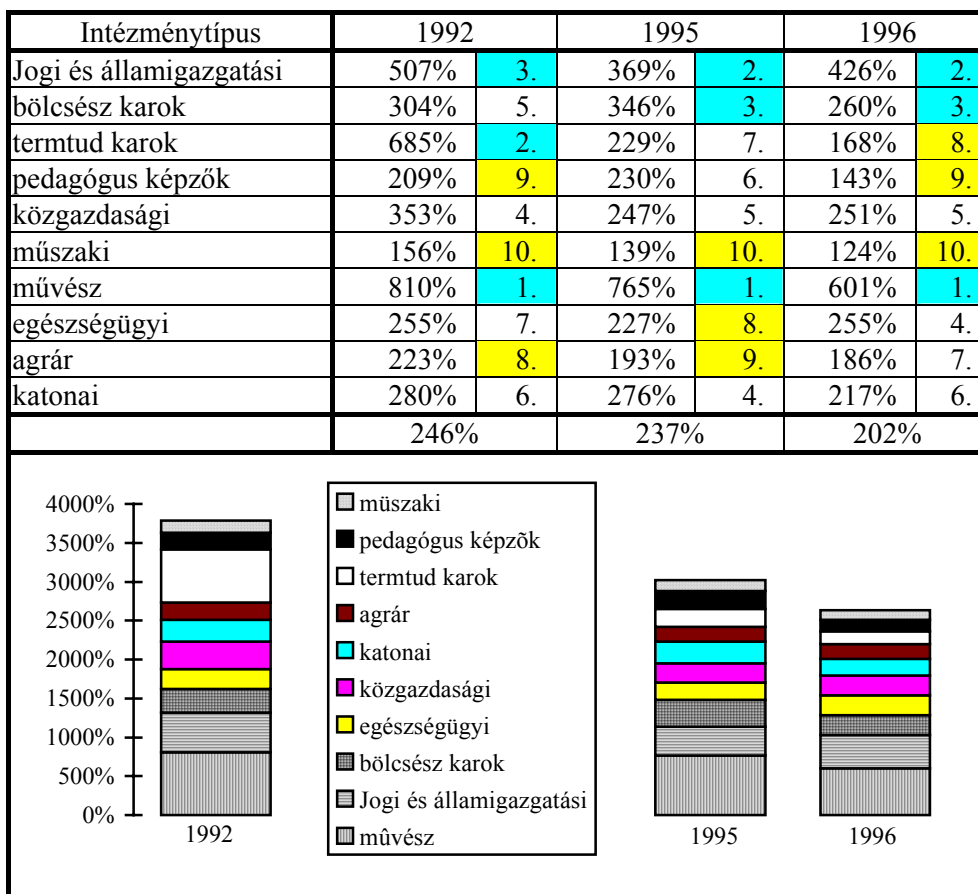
| Intézménytípus | 1992 | | 1995 | | 1996 | |
|---|---|---|---|---|---|---|
| Jogi és államigazgatási | 507% | 3. | 369% | 2. | 426% | 2. |
| bölcsész karok | 304% | 5. | 346% | 3. | 260% | 3. |
| termtud karok | 685% | 2. | 229% | 7. | 168% | 8. |
| pedagógus képzők | 209% | 9. | 230% | 6. | 143% | 9. |
| közgazdasági | 353% | 4. | 247% | 5. | 251% | 5. |
| műszaki | 156% | 10. | 139% | 10. | 124% | 10. |
| művész | 810% | 1. | 765% | 1. | 601% | 1. |
| egészségügyi | 255% | 7. | 227% | 8. | 255% | 4. |
| agrár | 223% | 8. | 193% | 9. | 186% | 7. |
| katonai | 280% | 6. | 276% | 4. | 217% | 6. |
| | 246% | | 237% | | 202% | |

4000%
3500%
3000%
2500%
2000%
1500%
1000%
500%
0%
1992

müszaki
pedagógus képzõk
termtud karok
agrár
katonai
közgazdasági
egészségügyi
bölcsész karok
Jogi és államigazgatási
mûvész

1995
1996